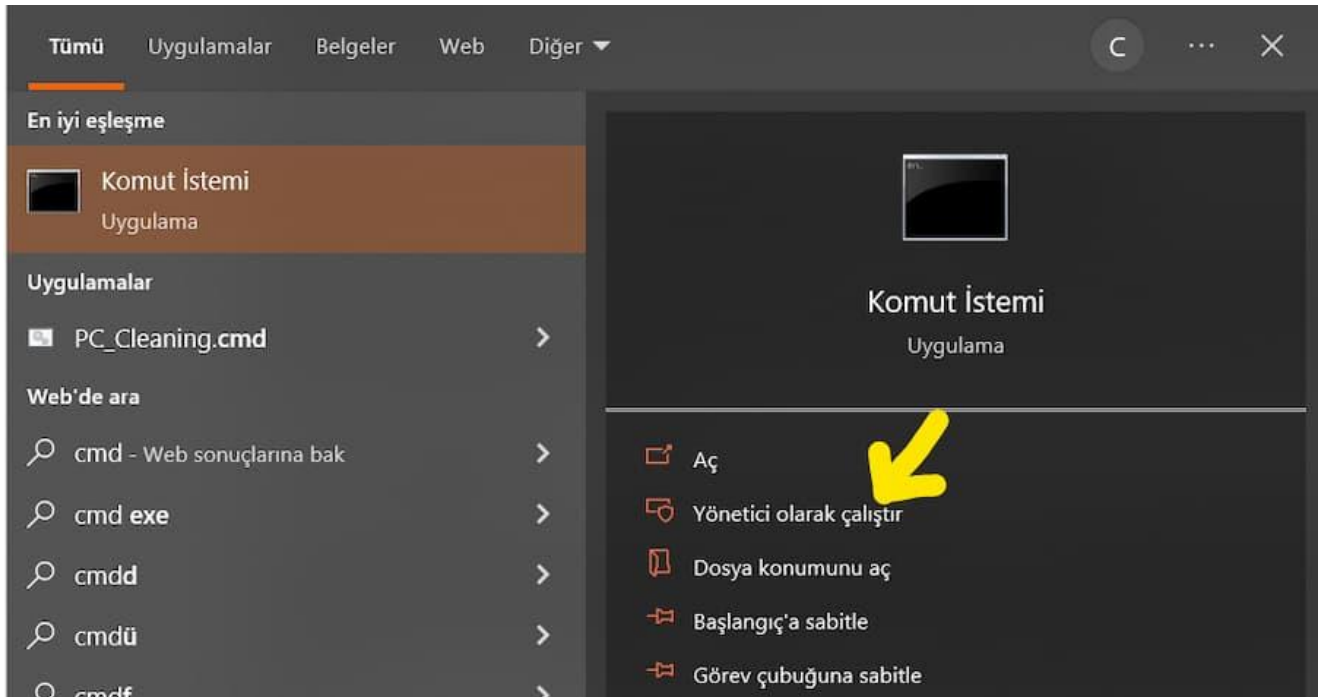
Tümü Uygulamalar Belgeler Web Diğer

C ···

En iyi eşleşme

Komut İstemi
Uygulama

Uygulamalar

PC_Cleaning.cmd

Web'de ara

cmd - Web sonuçlarına bak

cmd exe

cmdd

cmdü

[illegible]

Komut İstemi
Uygulama

Aç

Yönetici olarak çalıştır

Dosya konumunu aç

Başlangıç'a sabitle

Görev çubuğuna sabitle